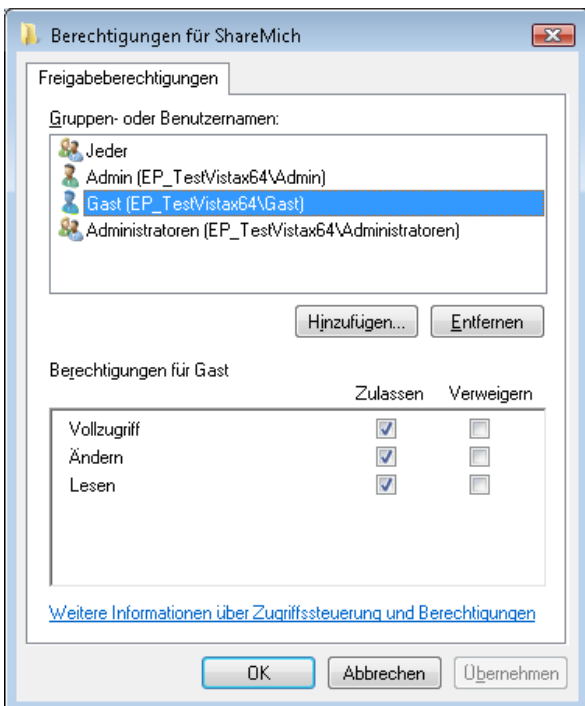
Berechtigungen für ShareMich

Freigabeberechtigungen

Gruppen- oder Benutzernamen:

Jeder
Admin (EP_TestVistax64\Admin)
Gast (EP_TestVistax64\Gast)
Administratoren (EP_TestVistax64\Administratoren)

Hinzufügen... Entfernen

Berechtigungen für Gast

| | Zulassen | Verweigern |
|---|---|---|
| Vollzugriff | ☑ | ☐ |
| Ändern | ☑ | ☐ |
| Lesen | ☑ | ☐ |

Weitere Informationen über Zugriffssteuerung und Berechtigungen

OK Abbrechen Übernehmen